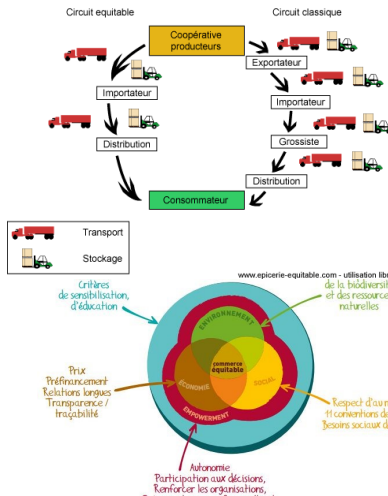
Circuit equitable

Circuit classique

Coopérative producteurs

Exportateur

Importateur

Importateur

Grossiste

Distribution

Distribution

Consommateur

Transport

Stockage

www.epicerie-equitable.com - utilisation libr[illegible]

Critères de sensibilisation, d'éducation

de la biodiversit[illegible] et des ressource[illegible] naturelles

ENVIRONNEMENT

commerce équitable

ÉCONOMIE

SOCIAL

EMPOWERMENT

Prix
Préfinancement
Relations longues
Transparence / traçabilité

Respect d'au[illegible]
conventions de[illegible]
Besoins sociaux d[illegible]

Autonomie
Participation aux décisions,
Renforcer les organisations,
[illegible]